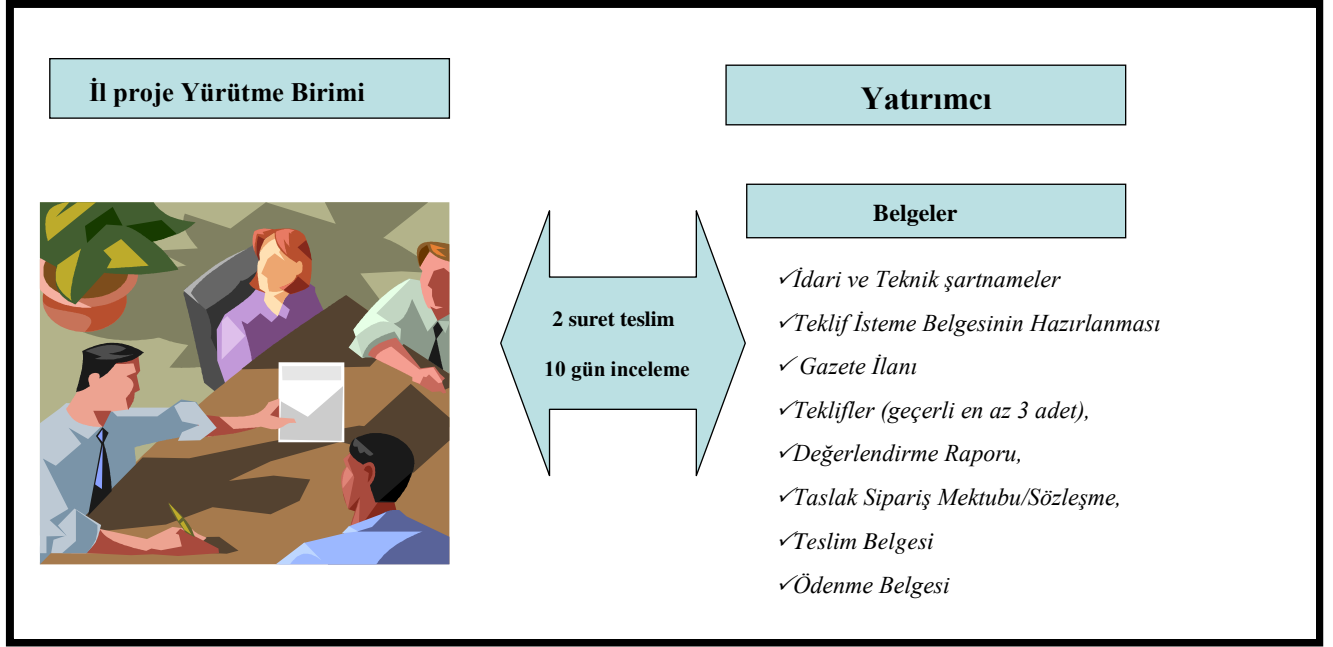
İl proje Yürütme Birimi

Yatırımcı

2 suret teslim

10 gün inceleme

Belgeler

✓İdari ve Teknik şartnameler

✓Teklif İsteme Belgesinin Hazırlanması

✓ Gazete İlanı

✓Teklifler (geçerli en az 3 adet),

✓Değerlendirme Raporu,

✓Taslak Sipariş Mektubu/Sözleşme,

✓Teslim Belgesi

✓Ödenme Belgesi